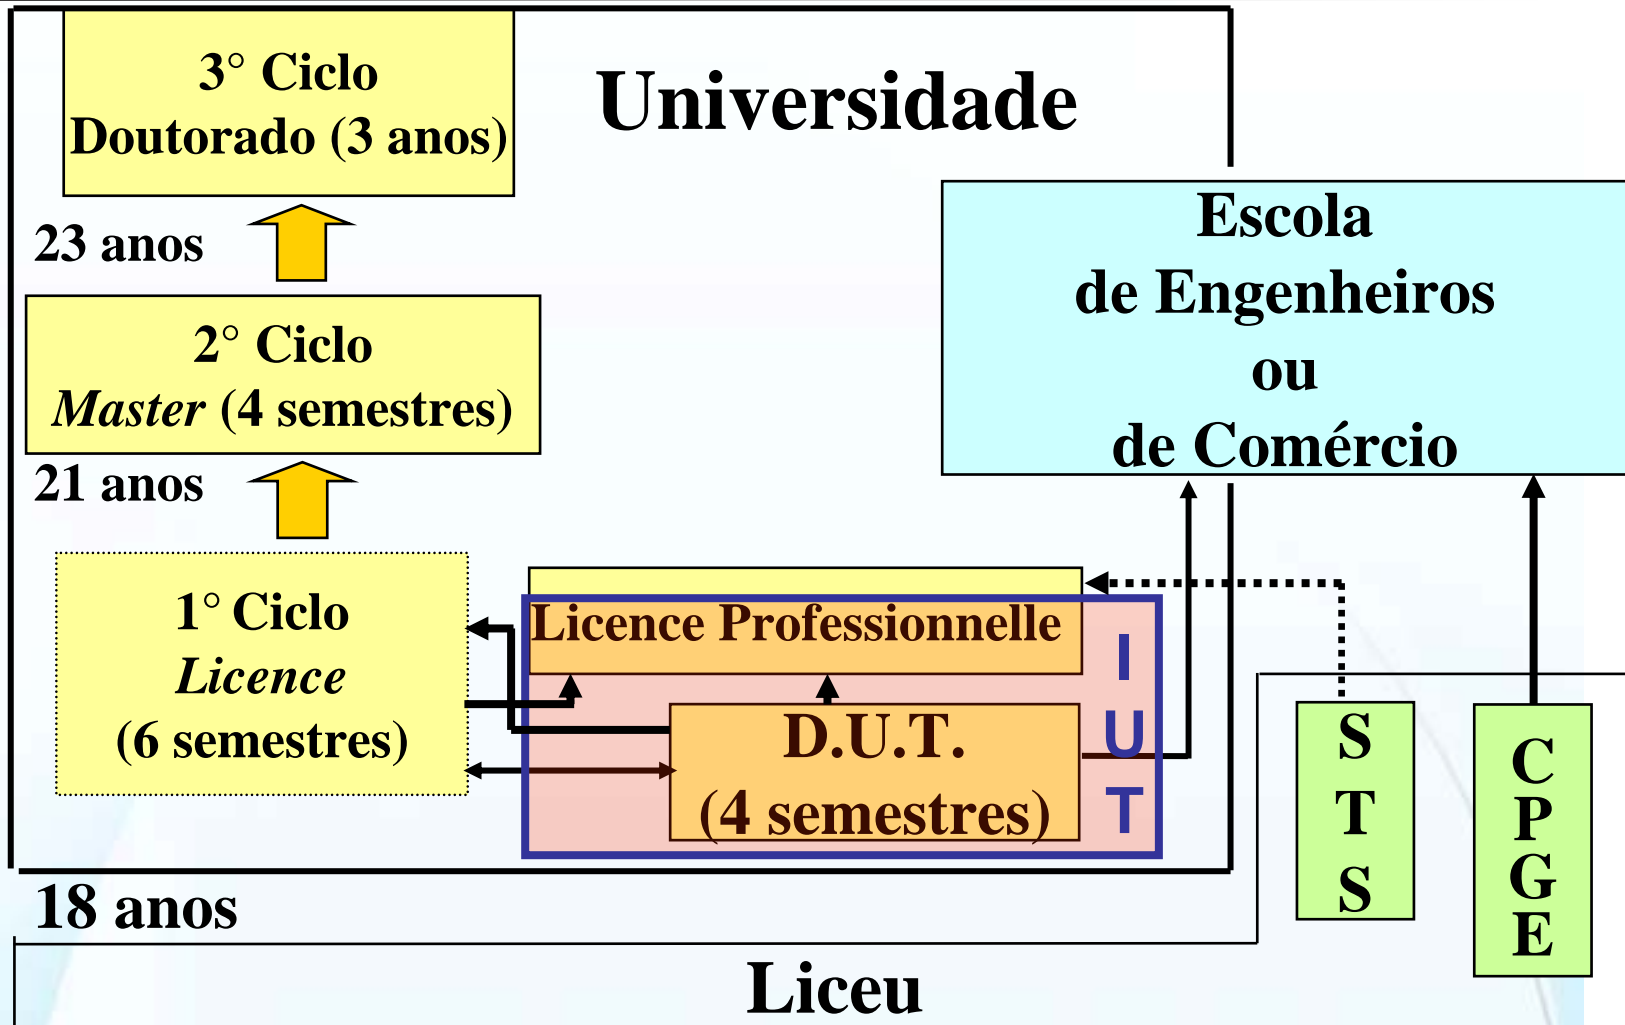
3° Ciclo
Doutorado (3 anos)

Universidade

23 anos

2° Ciclo
*Master* (4 semestres)

21 anos

Escola
de Engenheiros
ou
de Comércio

1° Ciclo
*Licence*
(6 semestres)

Licence Professionnelle

I
U
T

D.U.T.
(4 semestres)

S
T
S

C
P
G
E

18 anos

Liceu